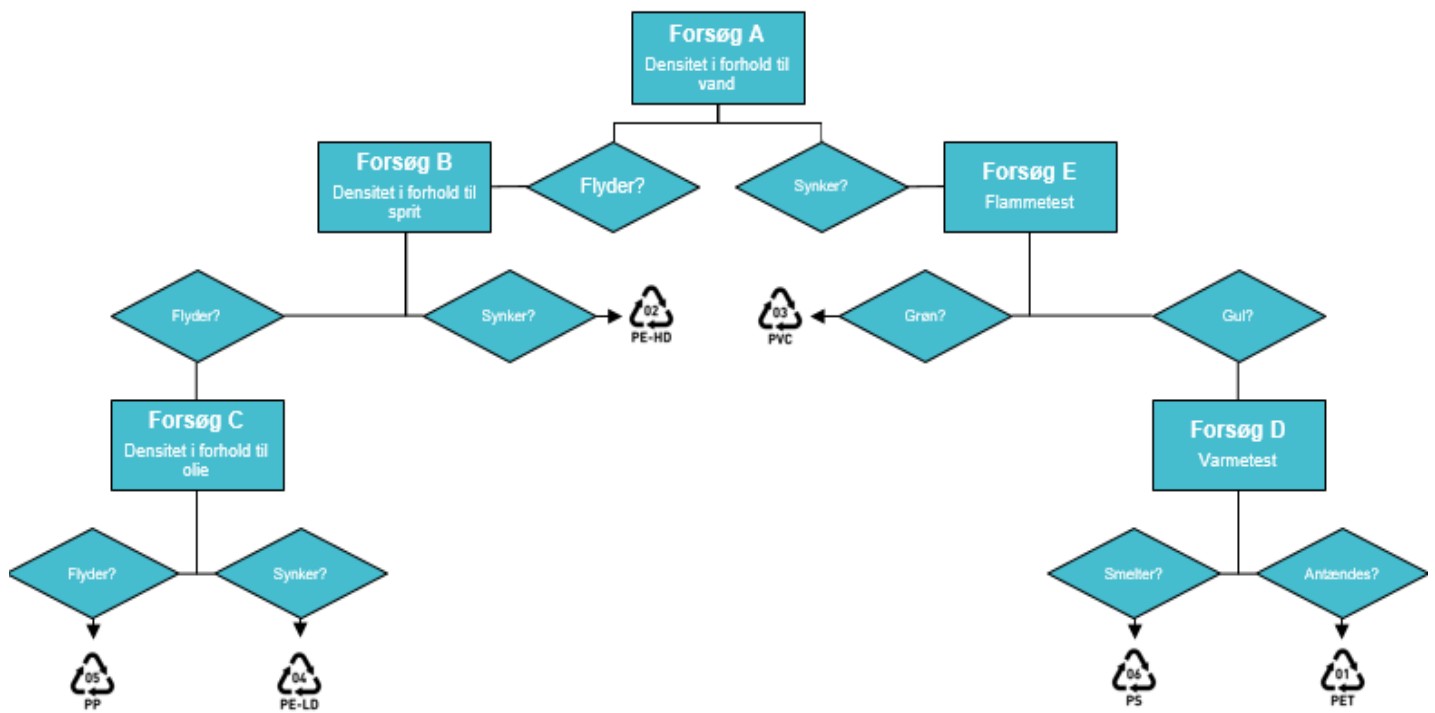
Forsøg A
Densitet i forhold til vand

Flyder?

Synker?

Forsøg B
Densitet i forhold til sprit

Forsøg E
Flammetest

Flyder?

Synker?

02
PE-HD

03
PVC

Grøn?

Gul?

Forsøg C
Densitet i forhold til olie

Forsøg D
Varmetest

Flyder?

Synker?

Smelter?

Antændes?

05
PP

04
PE-LD

06
PS

01
PET